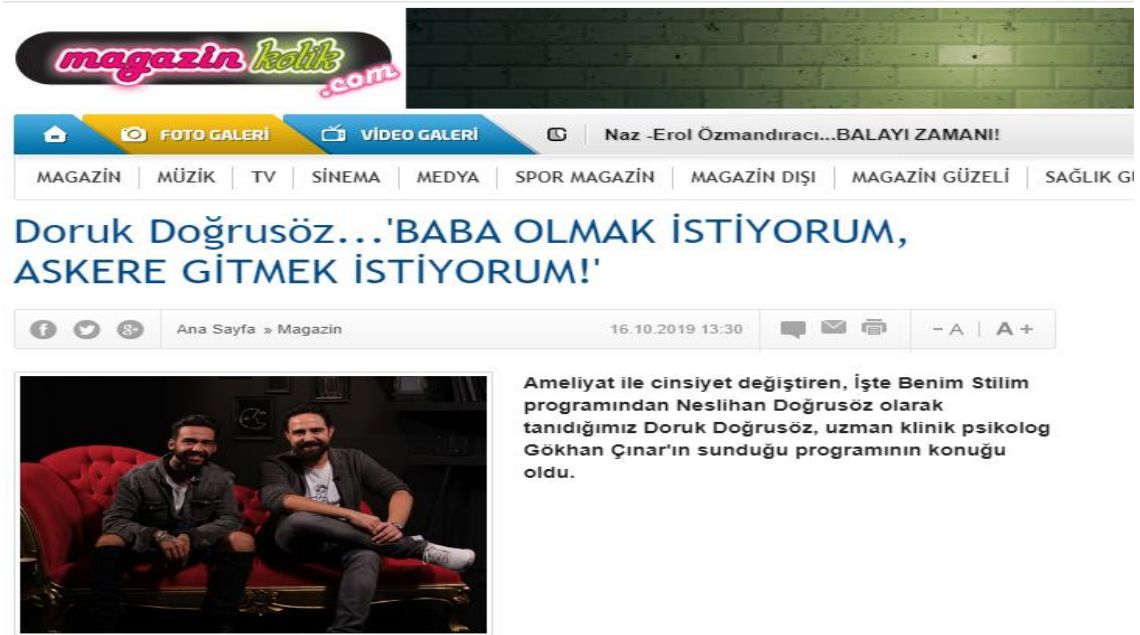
magazinkolik.com

FOTO GALERİ | VİDEO GALERİ | Naz -Erol Özmandıracı...BALAYI ZAMANI!

MAGAZİN | MÜZİK | TV | SİNEMA | MEDYA | SPOR MAGAZİN | MAGAZİN DIŞI | MAGAZİN GÜZELİ | SAĞLIK G

Doruk Doğrusöz...'BABA OLMAK İSTİYORUM, ASKERE GİTMEK İSTİYORUM!'

Ana Sayfa » Magazin 16.10.2019 13:30 − A | A +

Ameliyat ile cinsiyet değiştiren, İşte Benim Stilim programından Neslihan Doğrusöz olarak tanıdığımız Doruk Doğrusöz, uzman klinik psikolog Gökhan Çınar'ın sunduğu programının konuğu oldu.